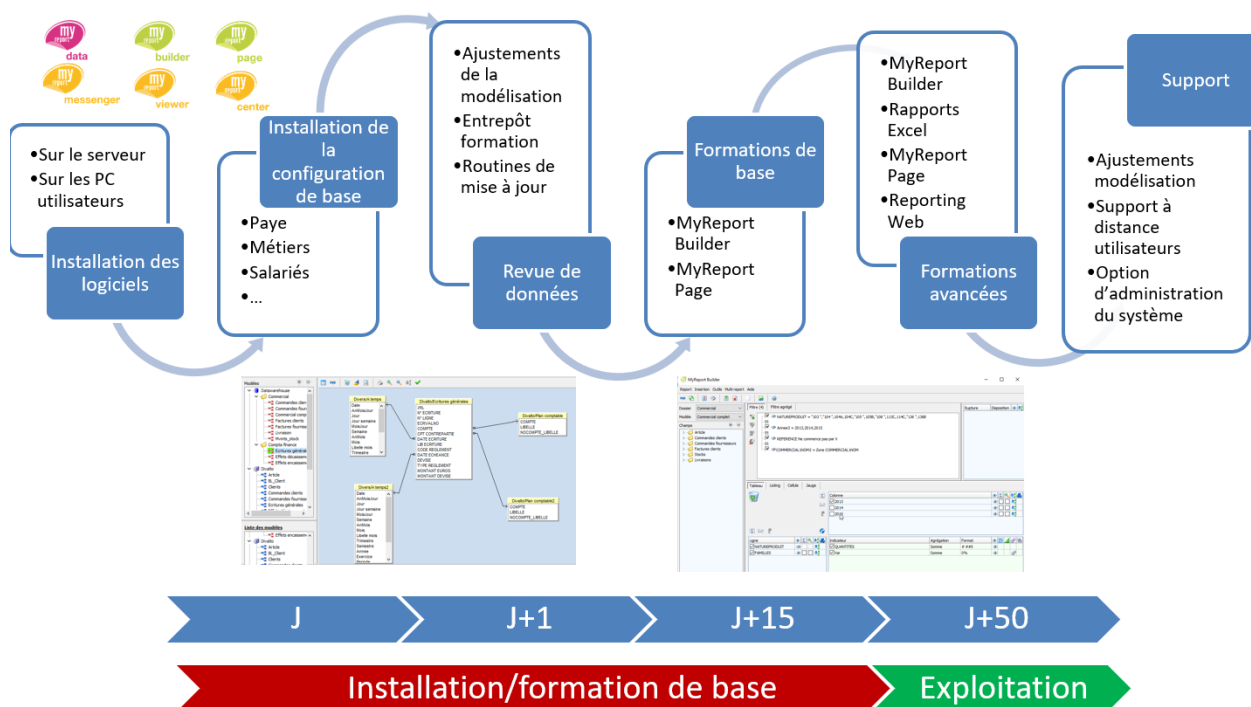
my data
my builder
my page
my messenger
my viewer
my center

•Sur le serveur
•Sur les PC utilisateurs

Installation des logiciels

Installation de la configuration de base

•Paye
•Métiers
•Salariés
•...

•Ajustements de la modélisation
•Entrepôt formation
•Routines de mise à jour

Revue de données

Formations de base

•MyReport Builder
•MyReport Page

•MyReport Builder
•Rapports Excel
•MyReport Page
•Reporting Web

Formations avancées

Support

•Ajustements modélisation
•Support à distance utilisateurs
•Option d'administration du système

J
J+1
J+15
J+50

Installation/formation de base
Exploitation